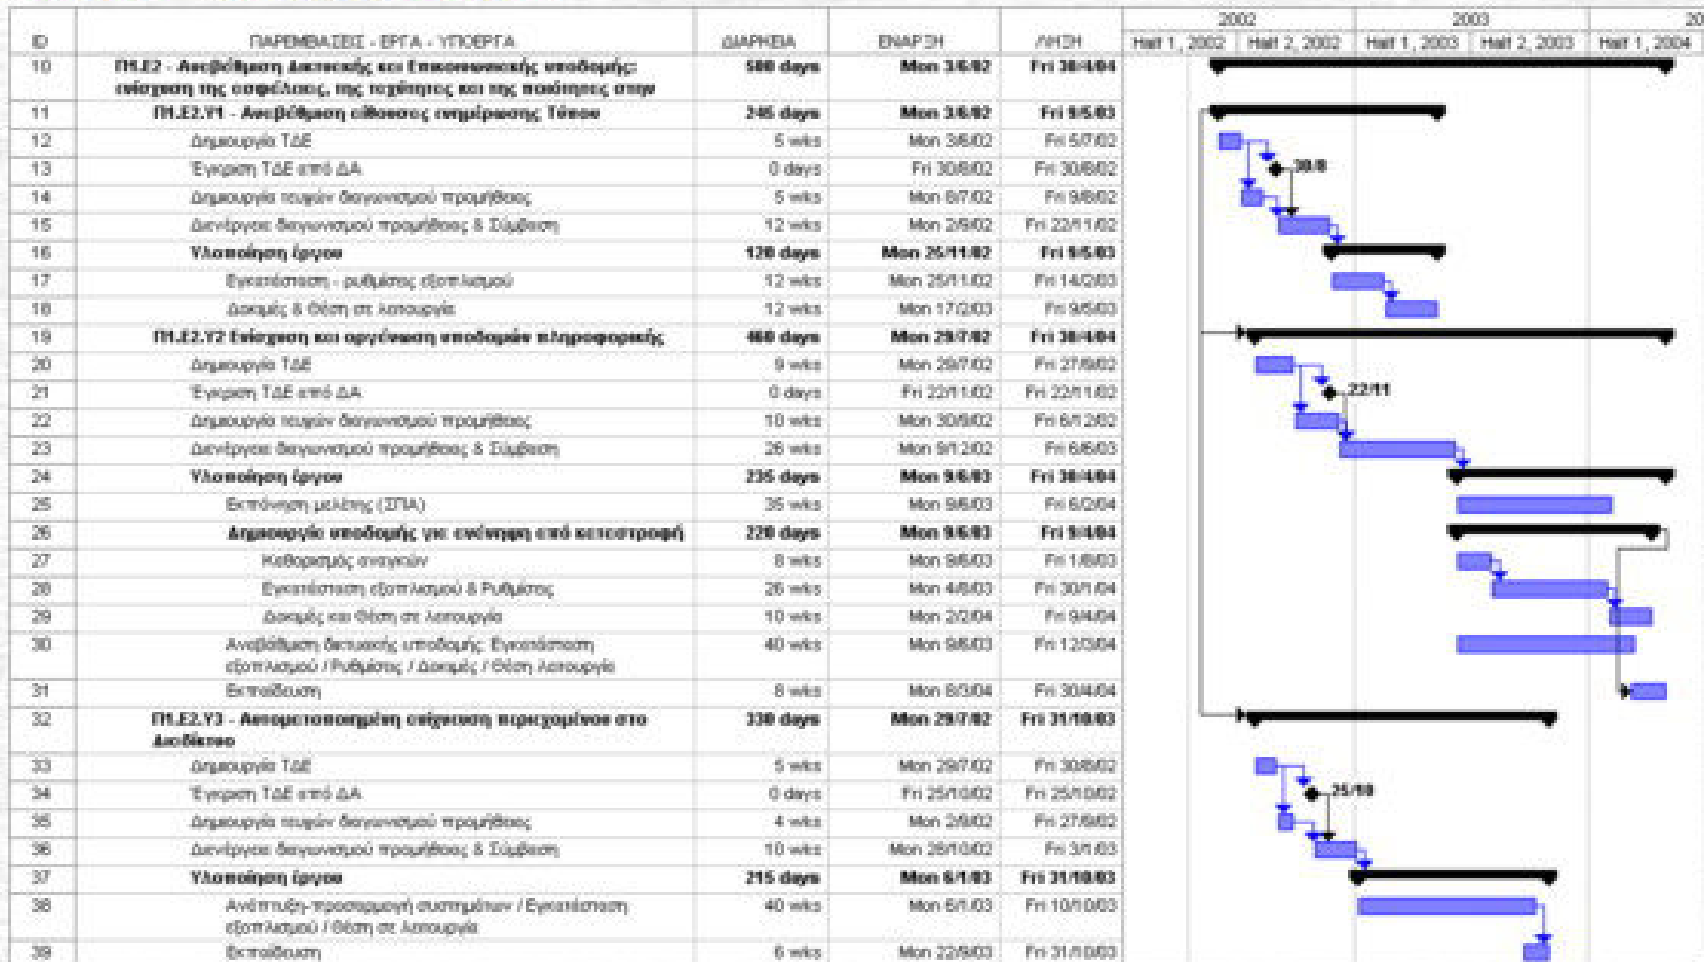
| ID | ΠΑΡΕΜΒΑΣΕΙΣ - ΕΡΓΑ - ΥΠΟΕΡΓΑ | ΔΙΑΡΚΕΙΑ | ΕΝΑΡΞΗ | ΛΗΞΗ |
|---|---|---|---|---|
| 10 | Π1.Ε2 - Αναβάθμιση Δικτυακής και Επικοινωνιακής υποδομής: ενίσχυση της ασφάλειας, της ταχύτητας και της ποιότητας στην | 580 days | Mon 3/6/02 | Fri 30/4/04 |
| 11 | Π1.Ε2.Υ1 - Αναβάθμιση ειδήσεως ενημέρωσης Τύπου | 245 days | Mon 3/6/02 | Fri 9/5/03 |
| 12 | Δημιουργία ΤΔΕ | 5 wks | Mon 3/6/02 | Fri 5/7/02 |
| 13 | Έγκριση ΤΔΕ από ΔΑ | 0 days | Fri 30/8/02 | Fri 30/8/02 |
| 14 | Δημιουργία τευχών διαγωνισμού προμήθειας | 5 wks | Mon 8/7/02 | Fri 9/8/02 |
| 15 | Διενέργεια διαγωνισμού προμήθειας & Σύμβαση | 12 wks | Mon 2/9/02 | Fri 22/11/02 |
| 16 | Υλοποίηση έργου | 120 days | Mon 25/11/02 | Fri 9/5/03 |
| 17 | Εγκατάσταση - ρυθμίσεις εξοπλισμού | 12 wks | Mon 25/11/02 | Fri 14/2/03 |
| 18 | Δοκιμές & Θέση σε λειτουργία | 12 wks | Mon 17/2/03 | Fri 9/5/03 |
| 19 | Π1.Ε2.Υ2 Ενίσχυση και οργάνωση υποδομών πληροφορικής | 460 days | Mon 29/7/02 | Fri 30/4/04 |
| 20 | Δημιουργία ΤΔΕ | 9 wks | Mon 29/7/02 | Fri 27/9/02 |
| 21 | Έγκριση ΤΔΕ από ΔΑ | 0 days | Fri 22/11/02 | Fri 22/11/02 |
| 22 | Δημιουργία τευχών διαγωνισμού προμήθειας | 10 wks | Mon 30/9/02 | Fri 6/12/02 |
| 23 | Διενέργεια διαγωνισμού προμήθειας & Σύμβαση | 26 wks | Mon 9/12/02 | Fri 6/6/03 |
| 24 | Υλοποίηση έργου | 235 days | Mon 9/6/03 | Fri 30/4/04 |
| 25 | Εκπόνηση μελέτης (ΣΠΑ) | 35 wks | Mon 9/6/03 | Fri 6/2/04 |
| 26 | Δημιουργία υποδομής για ανάκαμψη από καταστροφή | 220 days | Mon 9/6/03 | Fri 9/4/04 |
| 27 | Καθορισμός αναγκών | 8 wks | Mon 9/6/03 | Fri 1/8/03 |
| 28 | Εγκατάσταση εξοπλισμού & Ρυθμίσεις | 26 wks | Mon 4/8/03 | Fri 30/1/04 |
| 29 | Δοκιμές και Θέση σε λειτουργία | 10 wks | Mon 2/2/04 | Fri 9/4/04 |
| 30 | Αναβάθμιση δικτυακής υποδομής: Εγκατάσταση εξοπλισμού / Ρυθμίσεις / Δοκιμές / Θέση λειτουργία | 40 wks | Mon 9/6/03 | Fri 12/3/04 |
| 31 | Εκπαίδευση | 8 wks | Mon 8/3/04 | Fri 30/4/04 |
| 32 | Π1.Ε2.Υ3 - Αυτοματοποιημένη ενίσχυση περιεχομένου στο Διαδίκτυο | 330 days | Mon 29/7/02 | Fri 31/10/03 |
| 33 | Δημιουργία ΤΔΕ | 5 wks | Mon 29/7/02 | Fri 30/8/02 |
| 34 | Έγκριση ΤΔΕ από ΔΑ | 0 days | Fri 25/10/02 | Fri 25/10/02 |
| 35 | Δημιουργία τευχών διαγωνισμού προμήθειας | 4 wks | Mon 2/9/02 | Fri 27/9/02 |
| 36 | Διενέργεια διαγωνισμού προμήθειας & Σύμβαση | 10 wks | Mon 28/10/02 | Fri 3/1/03 |
| 37 | Υλοποίηση έργου | 215 days | Mon 6/1/03 | Fri 31/10/03 |
| 38 | Ανάπτυξη-προσαρμογή συστημάτων / Εγκατάσταση εξοπλισμού / Θέση σε λειτουργία | 40 wks | Mon 6/1/03 | Fri 10/10/03 |
| 39 | Εκπαίδευση | 6 wks | Mon 22/9/03 | Fri 31/10/03 |

2002 2003 20
Half 1, 2002 Half 2, 2002 Half 1, 2003 Half 2, 2003 Half 1, 2004
30/8
22/11
25/10